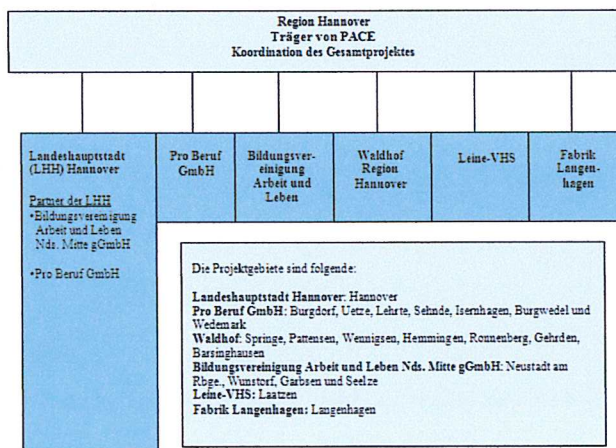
Region Hannover
Träger von PACE
Koordination des Gesamtprojektes

Landeshauptstadt (LHH) Hannover

Partner der LHH
•Bildungsvereinigung Arbeit und Leben Nds. Mitte gGmbH

•Pro Beruf GmbH

Pro Beruf GmbH

Bildungsvereinigung Arbeit und Leben

Waldhof Region Hannover

Leine-VHS

Fabrik Langenhagen

Die Projektgebiete sind folgende:

Landeshauptstadt Hannover: Hannover
Pro Beruf GmbH: Burgdorf, Uetze, Lehrte, Sehnde, Isernhagen, Burgwedel und Wedemark
Waldhof: Springe, Pattensen, Wennigsen, Hemmingen, Ronnenberg, Gehrden, Barsinghausen
Bildungsvereinigung Arbeit und Leben Nds. Mitte gGmbH: Neustadt am Rbge., Wunstorf, Garbsen und Seelze
Leine-VHS: Laatzen
Fabrik Langenhagen: Langenhagen